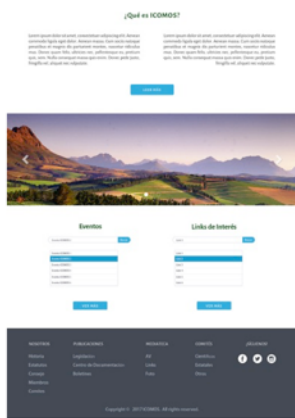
¿Qué es ICOMOS?

Lorem ipsum dolor sit amet, consectetur adipiscing elit. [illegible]

Lorem ipsum dolor sit amet, consectetur adipiscing elit. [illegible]

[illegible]

Eventos

Links de Interés

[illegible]

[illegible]

NOSOTROS
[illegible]

PUBLICACIONES
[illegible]

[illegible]

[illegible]

SÍGUENOS

Copyright © 2017 ICOMOS. All rights reserved.